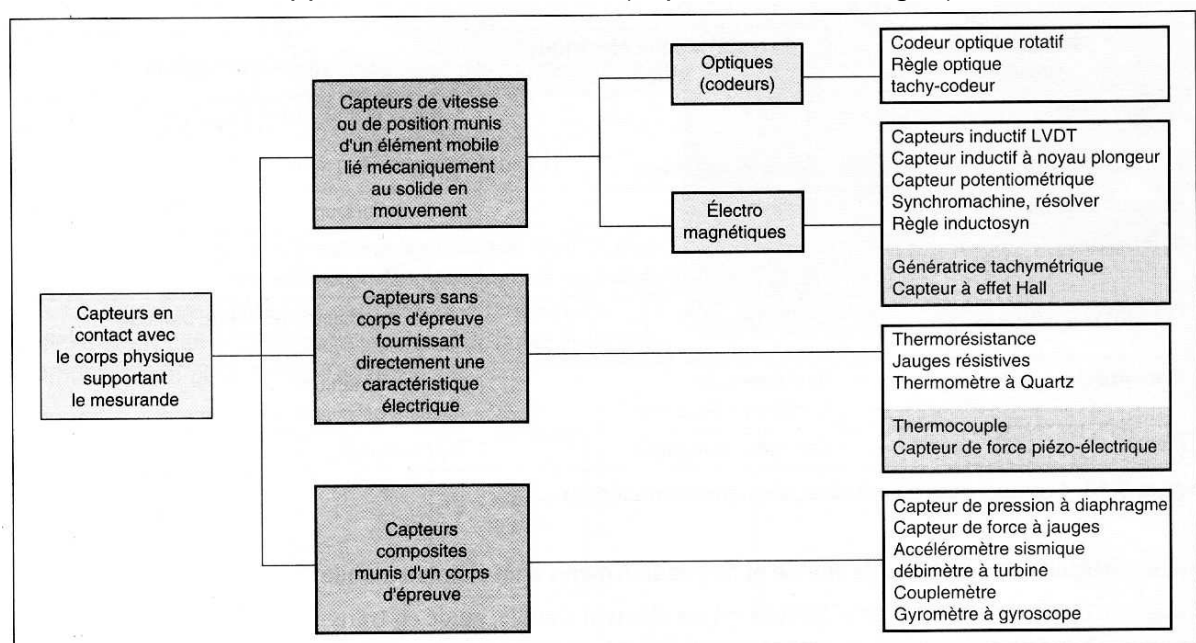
Capteurs en contact avec le corps physique supportant le mesurande

Capteurs de vitesse ou de position munis d'un élément mobile lié mécaniquement au solide en mouvement

Optiques (codeurs)

Codeur optique rotatif
Règle optique
tachy-codeur

Électro magnétiques

Capteurs inductif LVDT
Capteur inductif à noyau plongeur
Capteur potentiométrique
Synchromachine, résolver
Règle inductosyn

Génératrice tachymétrique
Capteur à effet Hall

Capteurs sans corps d'épreuve fournissant directement une caractéristique électrique

Thermorésistance
Jauges résistives
Thermomètre à Quartz

Thermocouple
Capteur de force piézo-électrique

Capteurs composites munis d'un corps d'épreuve

Capteur de pression à diaphragme
Capteur de force à jauges
Accéléromètre sismique
débimètre à turbine
Couplemètre
Gyromètre à gyroscope